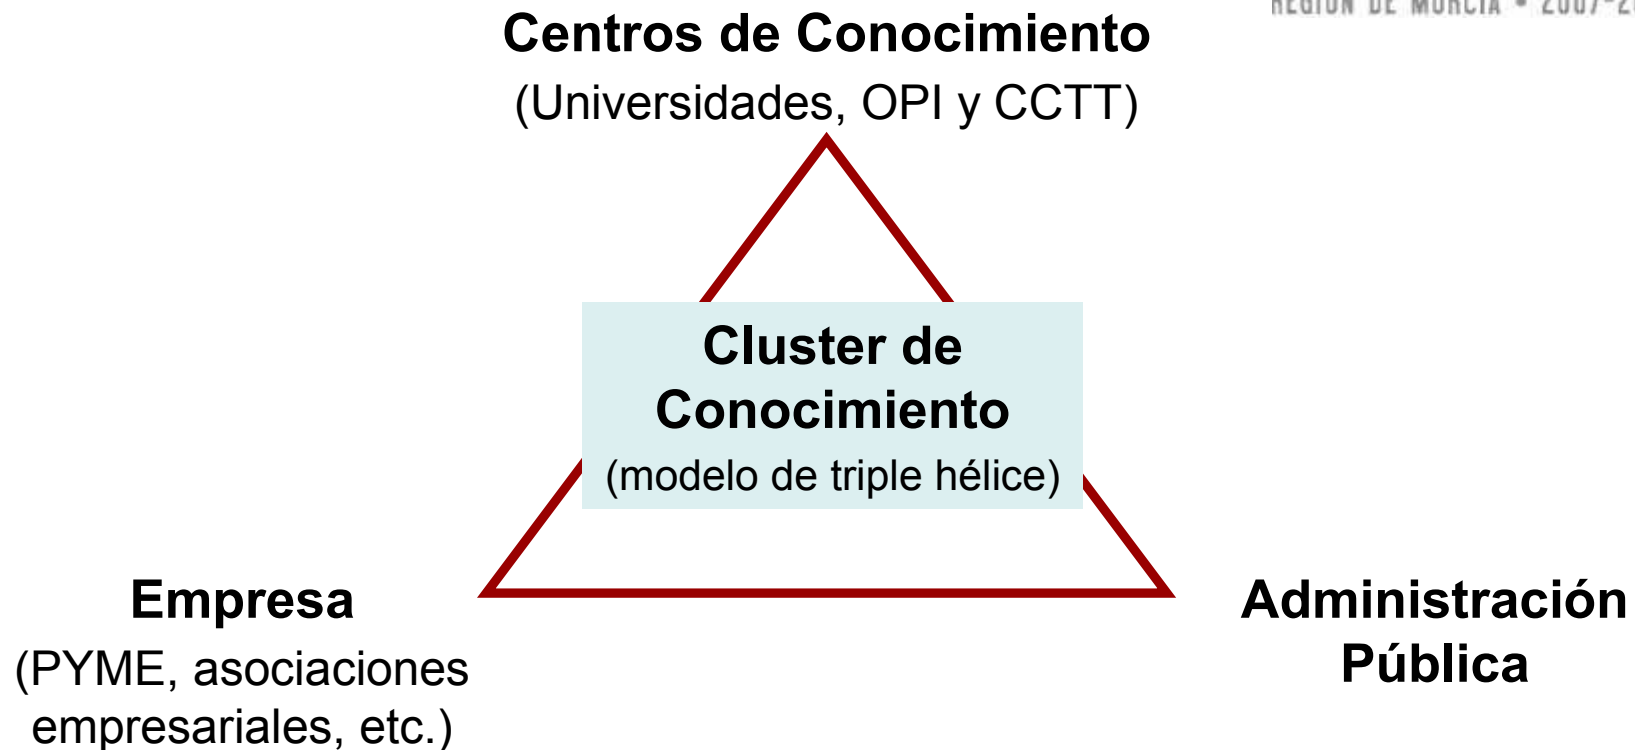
REGIÓN DE MURCIA • 2007-2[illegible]

Centros de Conocimiento
(Universidades, OPI y CCTT)

Cluster de Conocimiento
(modelo de triple hélice)

Empresa
(PYME, asociaciones empresariales, etc.)

Administración Pública